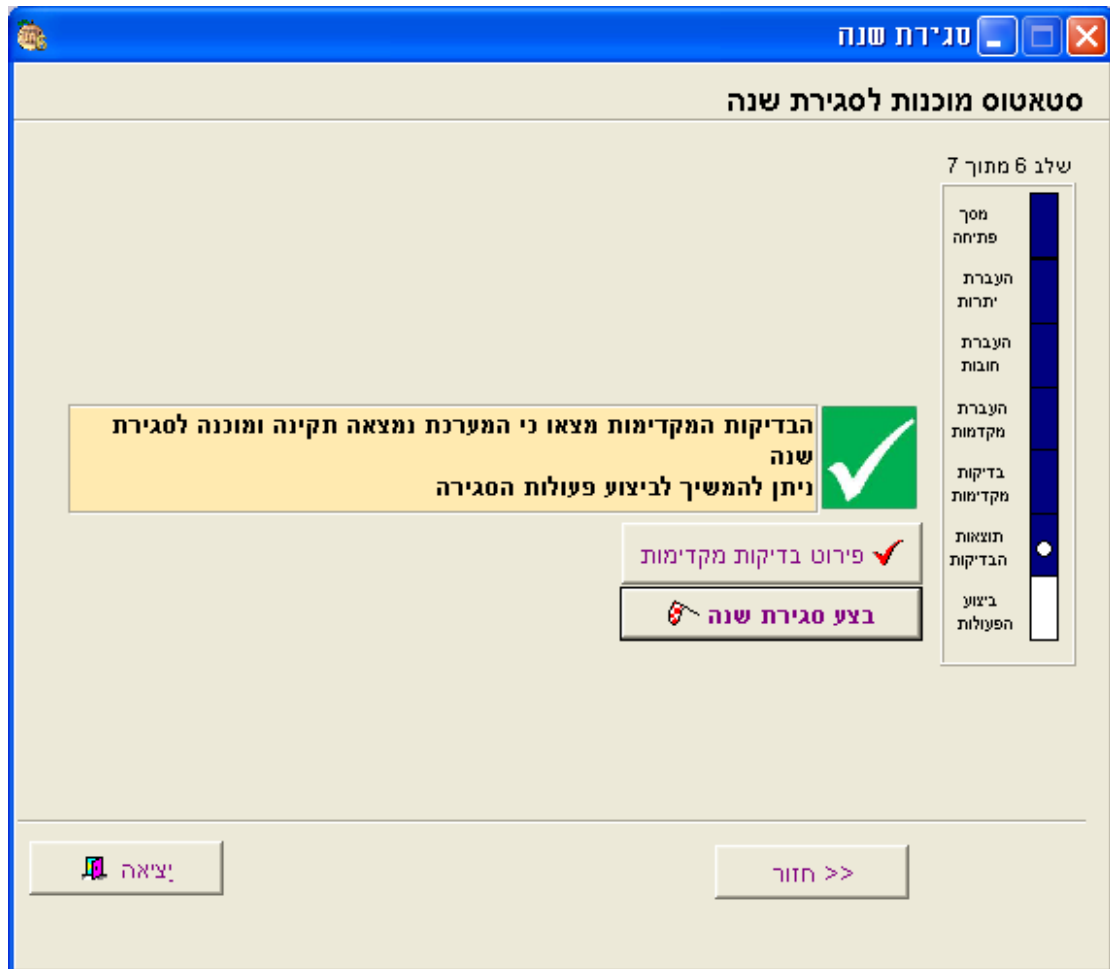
סגירת שנה

סטאטוס מוכנות לסגירת שנה

שלב 6 מתוך 7

מסך פתיחה

העברת יתרות

העברת חובות

העברת מקדמות

בדיקות מקדימות

תוצאות הבדיקות

ביצוע הפעולות

הבדיקות המקדימות מצאו כי המערכת נמצאה תקינה ומוכנה לסגירת שנה
ניתן להמשיך לביצוע פעולות הסגירה

פירוט בדיקות מקדימות

בצע סגירת שנה

יציאה

<< חזור